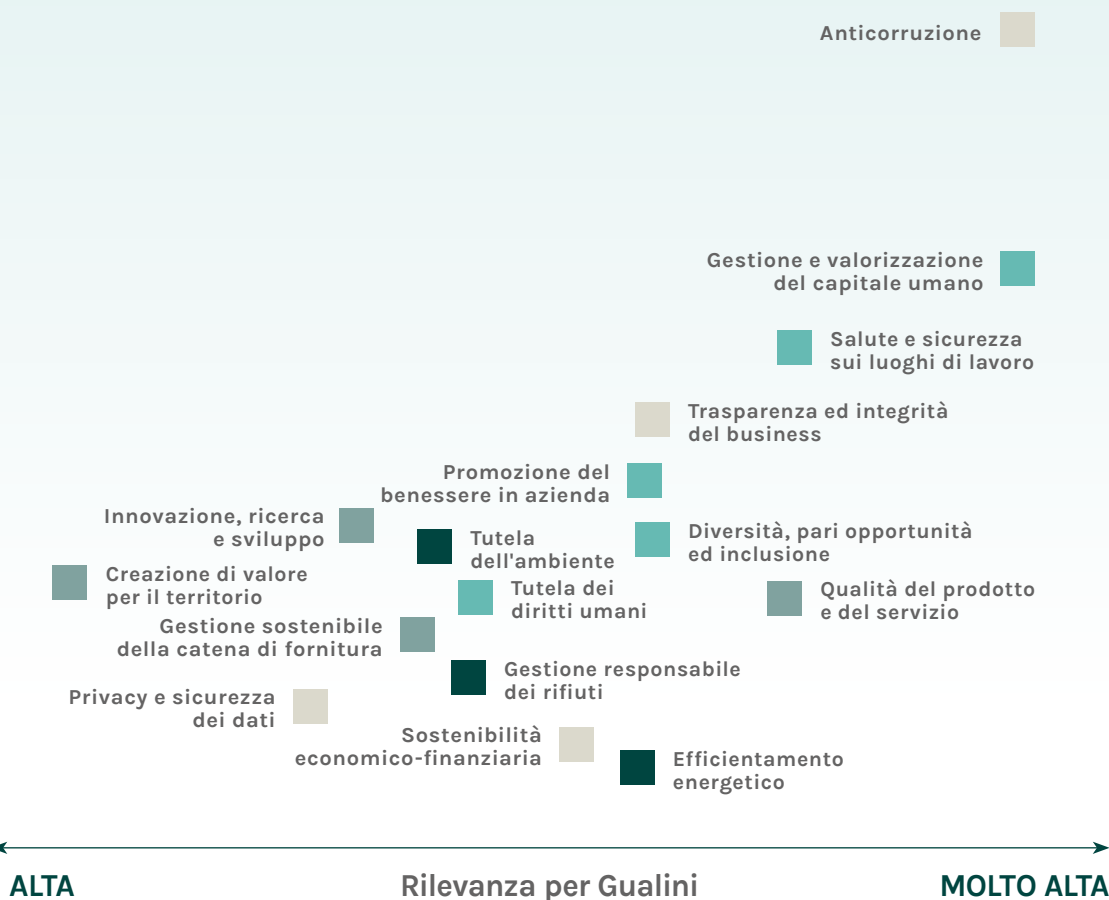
Anticorruzione

Gestione e valorizzazione del capitale umano

Salute e sicurezza sui luoghi di lavoro

Trasparenza ed integrità del business

Promozione del benessere in azienda

Innovazione, ricerca e sviluppo

Tutela dell'ambiente

Diversità, pari opportunità ed inclusione

Creazione di valore per il territorio

Tutela dei diritti umani

Qualità del prodotto e del servizio

Gestione sostenibile della catena di fornitura

Gestione responsabile dei rifiuti

Privacy e sicurezza dei dati

Sostenibilità economico-finanziaria

Efficientamento energetico

ALTA

Rilevanza per Gualini

MOLTO ALTA